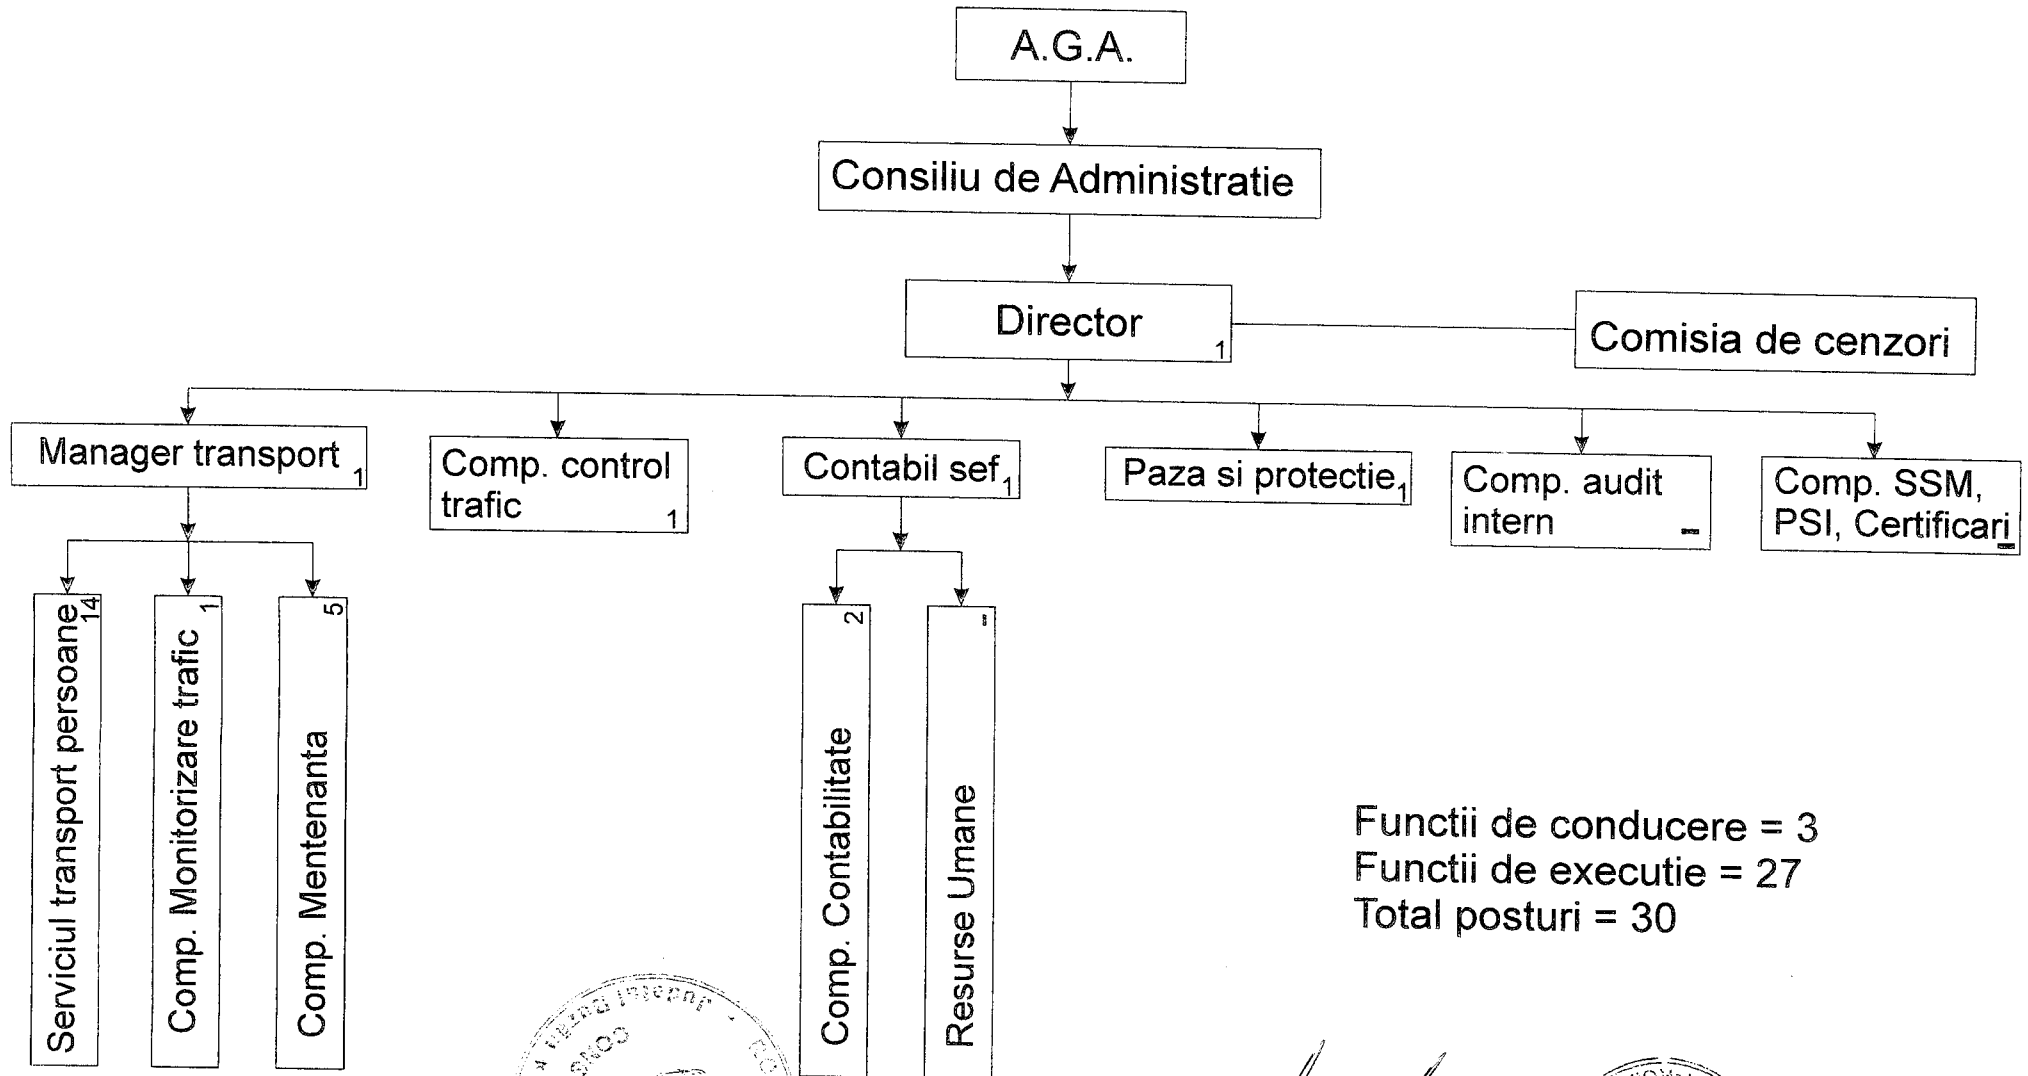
A.G.A.

Consiliu de Administratie

Director 1

Comisia de cenzori

Manager transport 1

Comp. control trafic 1

Contabil sef 1

Paza si protectie 1

Comp. audit intern -

Comp. SSM, PSI, Certificari -

Serviciul transport persoane 14

Comp. Monitorizare trafic 1

Comp. Mentenanta 5

Comp. Contabilitate 2

Resurse Umane -

Functii de conducere = 3
Functii de executie = 27
Total posturi = 30

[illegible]